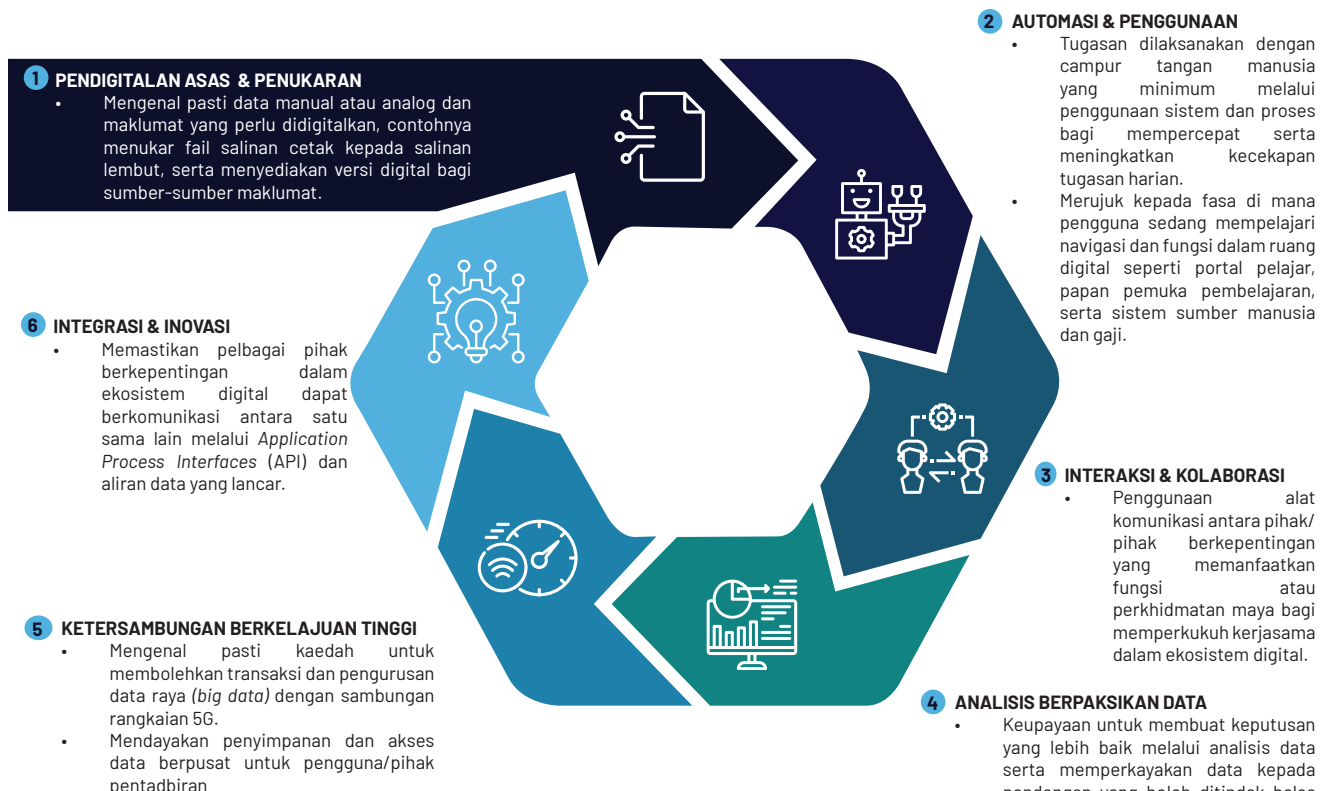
1 PENDIGITALAN ASAS & PENUKARAN
• Mengenal pasti data manual atau analog dan maklumat yang perlu didigitalkan, contohnya menukar fail salinan cetak kepada salinan lembut, serta menyediakan versi digital bagi sumber-sumber maklumat.

2 AUTOMASI & PENGGUNAAN
• Tugasan dilaksanakan dengan campur tangan manusia yang minimum melalui penggunaan sistem dan proses bagi mempercepat serta meningkatkan kecekapan tugasan harian.
• Merujuk kepada fasa di mana pengguna sedang mempelajari navigasi dan fungsi dalam ruang digital seperti portal pelajar, papan pemuka pembelajaran, serta sistem sumber manusia dan gaji.

3 INTERAKSI & KOLABORASI
• Penggunaan alat komunikasi antara pihak/ pihak berkepentingan yang memanfaatkan fungsi atau perkhidmatan maya bagi memperkukuh kerjasama dalam ekosistem digital.

4 ANALISIS BERPAKSIKAN DATA
• Keupayaan untuk membuat keputusan yang lebih baik melalui analisis data serta memperkayakan data kepada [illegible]

5 KETERSAMBUNGAN BERKELAJUAN TINGGI
• Mengenal pasti kaedah untuk membolehkan transaksi dan pengurusan data raya (big data) dengan sambungan rangkaian 5G.
• Mendayakan penyimpanan dan akses data berpusat untuk pengguna/pihak pentadbiran

6 INTEGRASI & INOVASI
• Memastikan pelbagai pihak berkepentingan dalam ekosistem digital dapat berkomunikasi antara satu sama lain melalui Application Process Interfaces (API) dan aliran data yang lancar.